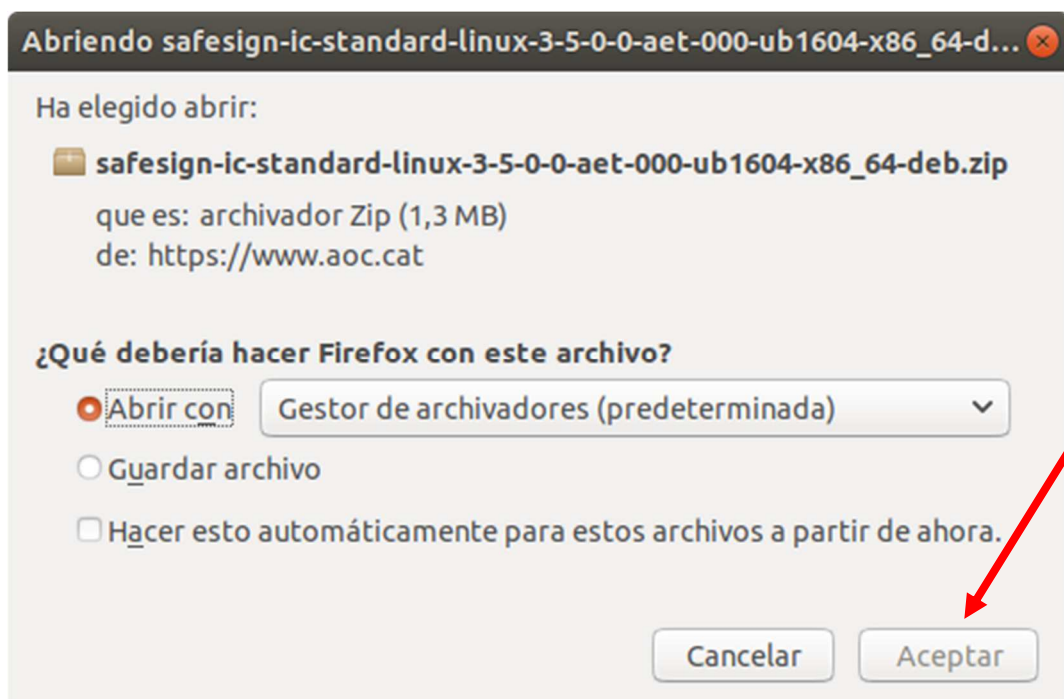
Abriendo safesign-ic-standard-linux-3-5-0-0-aet-000-ub1604-x86_64-d...

Ha elegido abrir:

safesign-ic-standard-linux-3-5-0-0-aet-000-ub1604-x86_64-deb.zip

que es: archivador Zip (1,3 MB)
de: https://www.aoc.cat

¿Qué debería hacer Firefox con este archivo?

Abrir con Gestor de archivadores (predeterminada)

Guardar archivo

Hacer esto automáticamente para estos archivos a partir de ahora.

Cancelar Aceptar